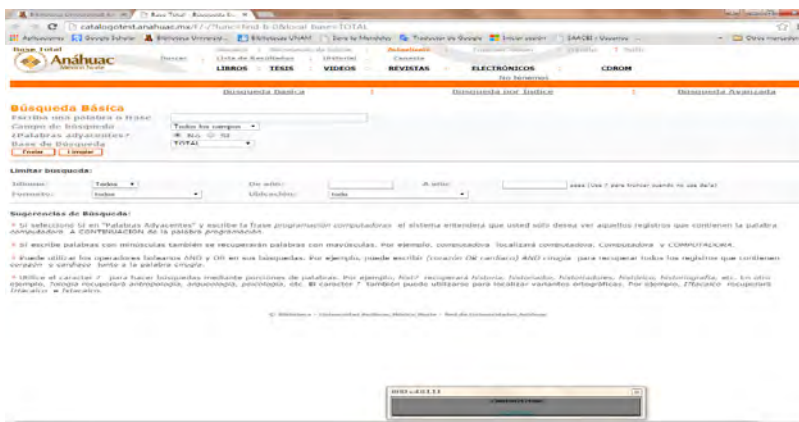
catalogotest.anahuac.mx

Base Total

Anáhuac

Buscar | Lista de Resultados | Historial | Canasta

LIBROS | TESIS | VIDEOS | REVISTAS | ELECTRÓNICOS | CDROM

Búsqueda Básica | Búsqueda por Índice | Búsqueda Avanzada

Búsqueda Básica

Escriba una palabra o frase

Campo de búsqueda: Todos los campos

¿Palabras adyacentes? No Sí

Base de Búsqueda: TOTAL

Enviar | Limpiar

Limitar búsqueda:

Idioma: Todos | De año: | A año:

Formato: todos | Ubicación: todo

Sugerencias de Búsqueda:

* Si seleccionó Sí en "Palabras Adyacentes" y escribe la frase programación computadoras el sistema entenderá que usted sólo desea ver aquellos registros que contienen la palabra computadora A CONTINUACIÓN de la palabra programación.

* Si escribe palabras con minúsculas también se recuperarán palabras con mayúsculas. Por ejemplo, computadora localizará computadora, Computadora y COMPUTADORA.

* Puede utilizar los operadores booleanos AND y OR en sus búsquedas. Por ejemplo, puede escribir (corazón OR cardiaco) AND cirugía para recuperar todos los registros que contienen corazón o cardiaco junto a la palabra cirugía.

* Utilice el carácter ? para hacer búsquedas mediante porciones de palabras. Por ejemplo, histo? recuperará historia, historiador, historiadores, histórico, historiografía, etc. En otro ejemplo, ?ología recuperará antropología, arqueología, psicología, etc. El carácter ? también puede utilizarse para localizar variantes ortográficas. Por ejemplo, ?Tlacaelo recuperará tlacaelo y Tlacaelo.

© Biblioteca - Universidad Anáhuac México Norte

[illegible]